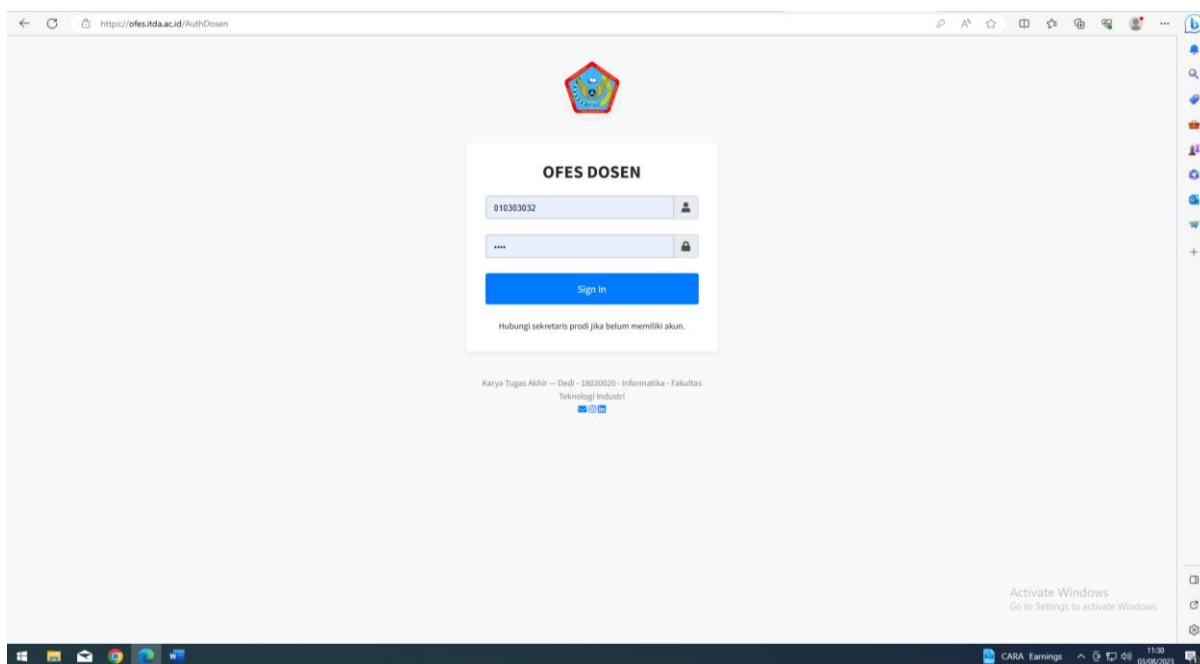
https://ofes.itda.ac.id/AuthDosen

OFES DOSEN

010303032

••••

Sign In

Hubungi sekretaris prodi jika belum memiliki akun.

Karya Tugas Akhir — Dedi - 18030020 - Informatika - Fakultas Teknologi Industri

Activate Windows
Go to Settings to activate Windows.

CARA Earnings

11:30
03/08/2023